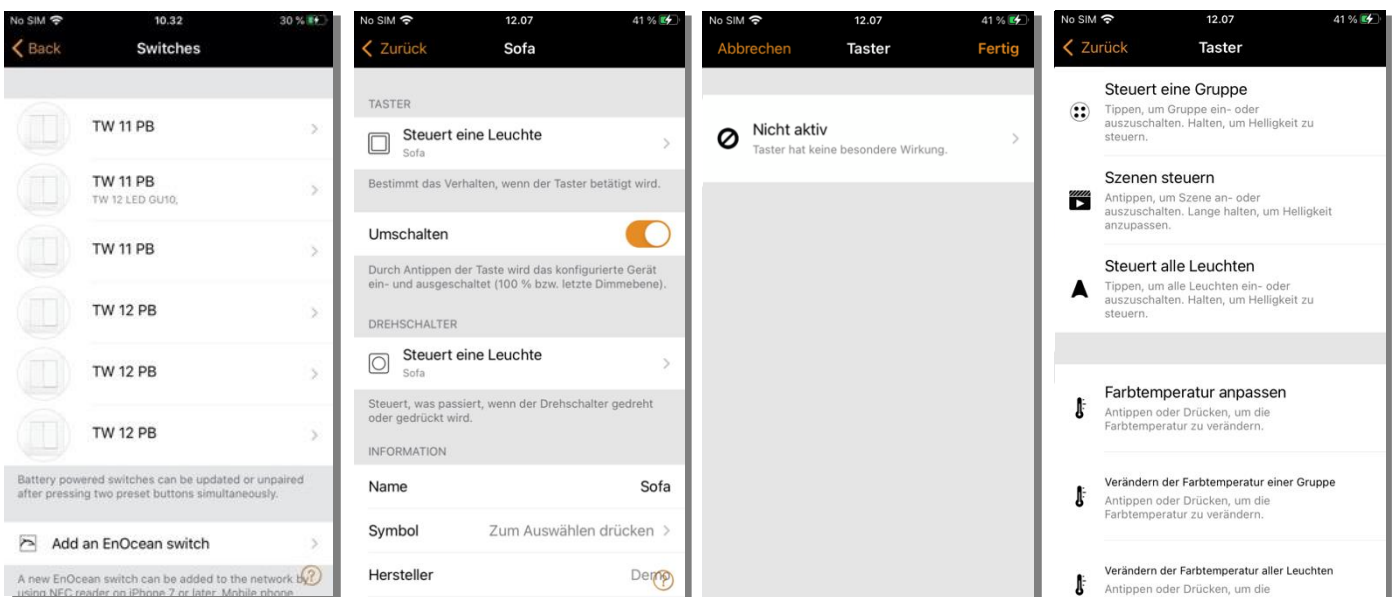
No SIM 10.32 30 %

Back Switches

TW 11 PB

TW 11 PB
TW 12 LED GU10,

TW 11 PB

TW 12 PB

TW 12 PB

TW 12 PB

Battery powered switches can be updated or unpaired after pressing two preset buttons simultaneously.

Add an EnOcean switch

A new EnOcean switch can be added to the network by using NFC reader on iPhone 7 or later. Mobile phone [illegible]

No SIM 12.07 41 %

Zurück Sofa

TASTER

Steuert eine Leuchte
Sofa

Bestimmt das Verhalten, wenn der Taster betätigt wird.

Umschalten

Durch Antippen der Taste wird das konfigurierte Gerät ein- und ausgeschaltet (100 % bzw. letzte Dimmebene).

DREHSCHALTER

Steuert eine Leuchte
Sofa

Steuert, was passiert, wenn der Drehschalter gedreht oder gedrückt wird.

INFORMATION

Name Sofa

Symbol Zum Auswählen drücken

Hersteller Demo

No SIM 12.07 41 %

Abbrechen Taster Fertig

Nicht aktiv
Taster hat keine besondere Wirkung.

No SIM 12.07 41 %

Zurück Taster

Steuert eine Gruppe
Tippen, um Gruppe ein- oder auszuschalten. Halten, um Helligkeit zu steuern.

Szenen steuern
Antippen, um Szene an- oder auszuschalten. Lange halten, um Helligkeit anzupassen.

Steuert alle Leuchten
Tippen, um alle Leuchten ein- oder auszuschalten. Halten, um Helligkeit zu steuern.

Farbtemperatur anpassen
Antippen oder Drücken, um die Farbtemperatur zu verändern.

Verändern der Farbtemperatur einer Gruppe
Antippen oder Drücken, um die Farbtemperatur zu verändern.

Verändern der Farbtemperatur aller Leuchten
Antippen oder Drücken, um die